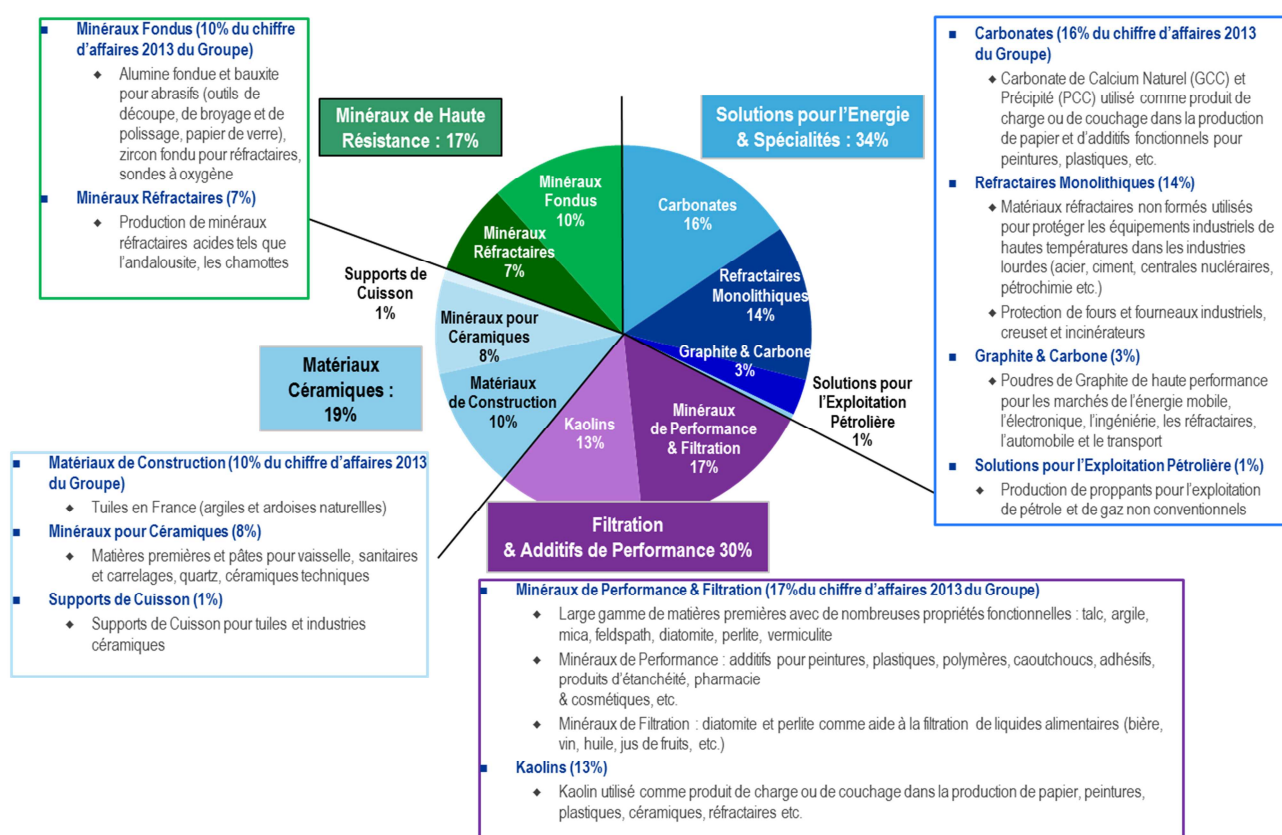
Minéraux Fondus (10% du chiffre d'affaires 2013 du Groupe)

Alumine fondue et bauxite pour abrasifs (outils de découpe, de broyage et de polissage, papier de verre), zircon fondu pour réfractaires, sondes à oxygène

Minéraux Réfractaires (7%)

Production de minéraux réfractaires acides tels que l'andalousite, les chamottes

Minéraux de Haute Résistance : 17%

Solutions pour l'Energie & Spécialités : 34%

Carbonates (16% du chiffre d'affaires 2013 du Groupe)

Carbonate de Calcium Naturel (GCC) et Précipité (PCC) utilisé comme produit de charge ou de couchage dans la production de papier et d'additifs fonctionnels pour peintures, plastiques, etc.

Refractaires Monolithiques (14%)

Matériaux réfractaires non formés utilisés pour protéger les équipements industriels de hautes températures dans les industries lourdes (acier, ciment, centrales nucléaires, pétrochimie etc.)

Protection de fours et fourneaux industriels, creuset et incinérateurs

Graphite & Carbone (3%)

Poudres de Graphite de haute performance pour les marchés de l'énergie mobile, l'électronique, l'ingénierie, les réfractaires, l'automobile et le transport

Solutions pour l'Exploitation Pétrolière (1%)

Production de proppants pour l'exploitation de pétrole et de gaz non conventionnels

Minéraux Fondus 10%

Minéraux Réfractaires 7%

Carbonates 16%

Refractaires Monolithiques 14%

Graphite & Carbone 3%

Solutions pour l'Exploitation Pétrolière 1%

Supports de Cuisson 1%

Minéraux pour Céramiques 8%

Matériaux de Construction 10%

Kaolins 13%

Minéraux de Performance & Filtration 17%

Matériaux Céramiques : 19%

Filtration & Additifs de Performance 30%

Matériaux de Construction (10% du chiffre d'affaires 2013 du Groupe)

Tuiles en France (argiles et ardoises naturellles)

Minéraux pour Céramiques (8%)

Matières premières et pâtes pour vaisselle, sanitaires et carrelages, quartz, céramiques techniques

Supports de Cuisson (1%)

Supports de Cuisson pour tuiles et industries céramiques

Minéraux de Performance & Filtration (17%du chiffre d'affaires 2013 du Groupe)

Large gamme de matières premières avec de nombreuses propriétés fonctionnelles : talc, argile, mica, feldspath, diatomite, perlite, vermiculite

Minéraux de Performance : additifs pour peintures, plastiques, polymères, caoutchoucs, adhésifs, produits d'étanchéité, pharmacie & cosmétiques, etc.

Minéraux de Filtration : diatomite et perlite comme aide à la filtration de liquides alimentaires (bière, vin, huile, jus de fruits, etc.)

Kaolins (13%)

Kaolin utilisé comme produit de charge ou de couchage dans la production de papier, peintures, plastiques, céramiques, réfractaires etc.